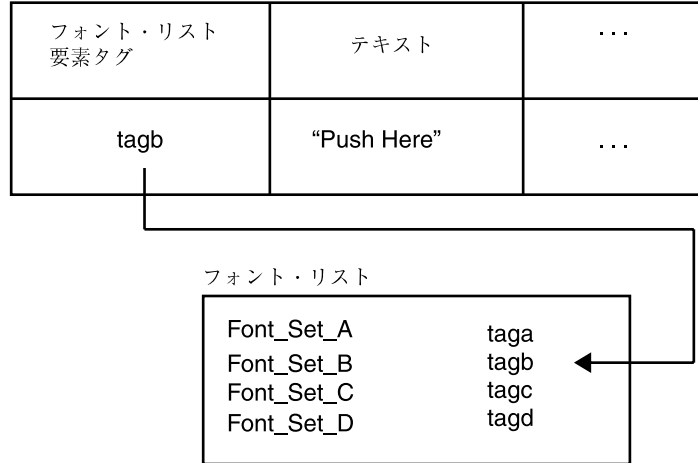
| フォント・リスト要素タグ | テキスト | . . . |
|---|---|---|
| tagb | “Push Here” | . . . |

フォント・リスト

| | |
|---|---|
| Font_Set_A | taga |
| Font_Set_B | tagb |
| Font_Set_C | tagc |
| Font_Set_D | tagd |